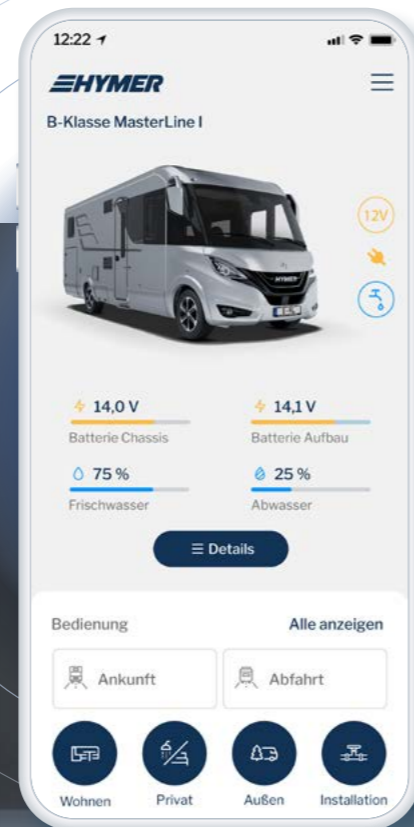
12:22

HYMER

B-Klasse MasterLine I

HYMER

12V

14,0 V
Batterie Chassis

14,1 V
Batterie Aufbau

75 %
Frischwasser

25 %
Abwasser

Details

Bedienung

Alle anzeigen

Ankunft

Abfahrt

Wohnen

Privat

Außen

Installation